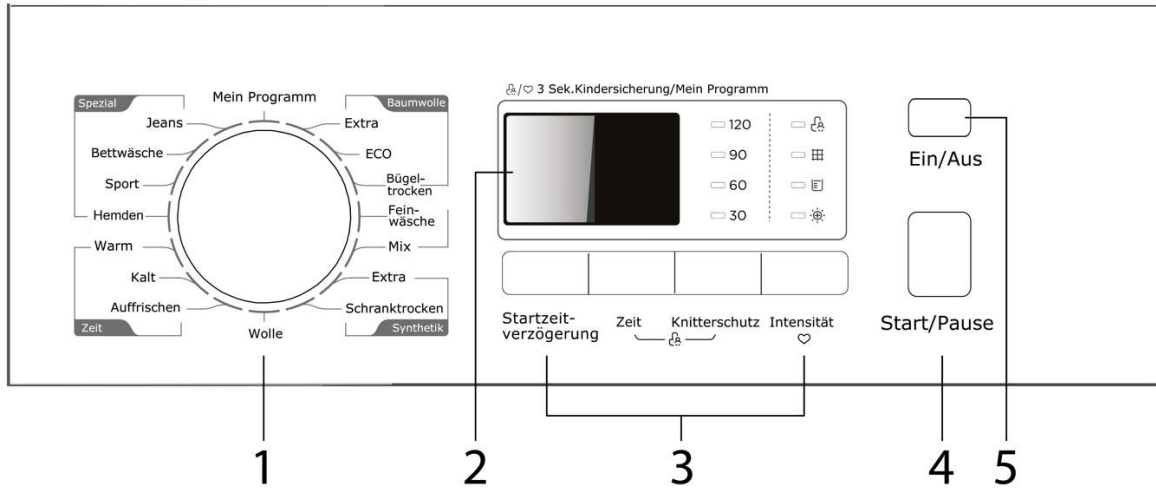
Spezial

Mein Programm

Baumwolle

Jeans

Extra

Bettwäsche

ECO

Sport

Bügeltrocken

Hemden

Feinwäsche

Warm

Mix

Kalt

Extra

Auffrischen

Schranktrocken

Zeit

Wolle

Synthetik

3 Sek.Kindersicherung/Mein Programm

120

90

60

30

Ein/Aus

Startzeitverzögerung

Zeit

Knitterschutz

Intensität

Start/Pause

1

2

3

4

5